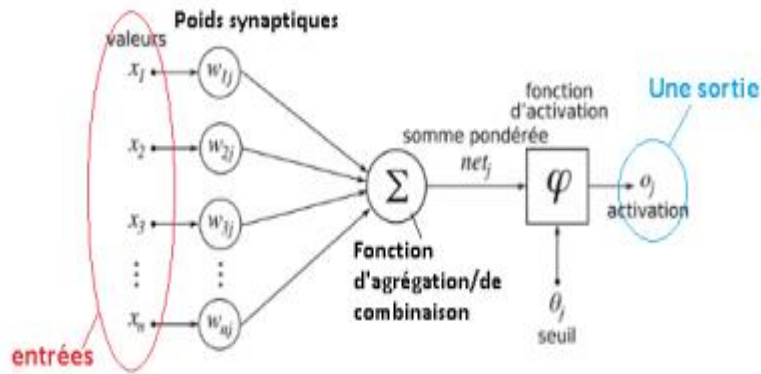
Poids synaptiques

valeurs

$x_1$

$x_2$

$x_3$

$\vdots$

$x_n$

$w_{1j}$

$w_{2j}$

$w_{3j}$

$\vdots$

$w_{nj}$

entrées

$\Sigma$

somme pondérée

$net_j$

Fonction d'agrégation/de combinaison

fonction d'activation

$\varphi$

$\theta_j$

seuil

Une sortie

$o_j$

activation